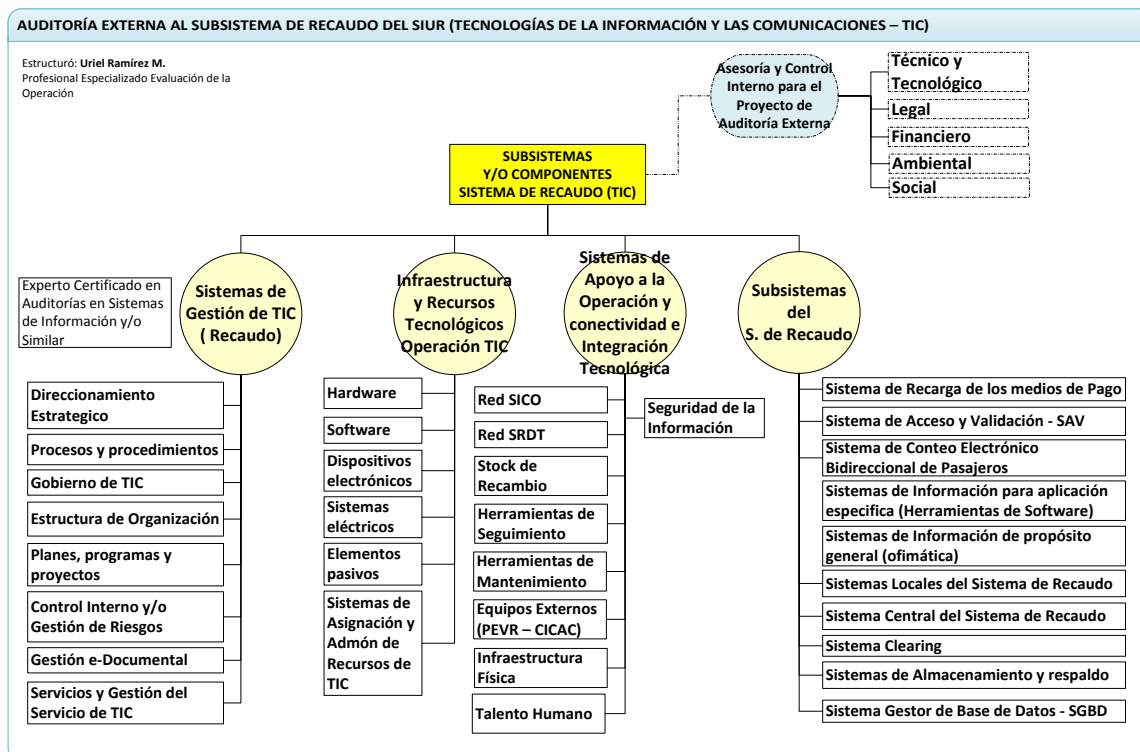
AUDITORÍA EXTERNA AL SUBSISTEMA DE RECAUDO DEL SIUR (TECNOLOGÍAS DE LA INFORMACIÓN Y LAS COMUNICACIONES – TIC)

Estructuró: Uriel Ramírez M.
Profesional Especializado Evaluación de la Operación

Asesoría y Control Interno para el Proyecto de Auditoría Externa

Técnico y Tecnológico

Legal

Financiero

Ambiental

Social

SUBSISTEMAS Y/O COMPONENTES SISTEMA DE RECAUDO (TIC)

Experto Certificado en Auditorías en Sistemas de Información y/o Similar

Sistemas de Gestión de TIC ( Recaudo)

Direccionamiento Estrategico

Procesos y procedimientos

Gobierno de TIC

Estructura de Organización

Planes, programas y proyectos

Control Interno y/o Gestión de Riesgos

Gestión e-Documental

Servicios y Gestión del Servicio de TIC

Infraestructura y Recursos Tecnológicos Operación TIC

Hardware

Software

Dispositivos electrónicos

Sistemas eléctricos

Elementos pasivos

Sistemas de Asignación y Admón de Recursos de TIC

Sistemas de Apoyo a la Operación y conectividad e Integración Tecnológica

Red SICO

Red SRDT

Stock de Recambio

Herramientas de Seguimiento

Herramientas de Mantenimiento

Equipos Externos (PEVR – CICAC)

Infraestructura Física

Talento Humano

Seguridad de la Información

Subsistemas del S. de Recaudo

Sistema de Recarga de los medios de Pago

Sistema de Acceso y Validación - SAV

Sistema de Conteo Electrónico Bidireccional de Pasajeros

Sistemas de Información para aplicación especifica (Herramientas de Software)

Sistemas de Información de propósito general (ofimática)

Sistemas Locales del Sistema de Recaudo

Sistema Central del Sistema de Recaudo

Sistema Clearing

Sistemas de Almacenamiento y respaldo

Sistema Gestor de Base de Datos - SGBD